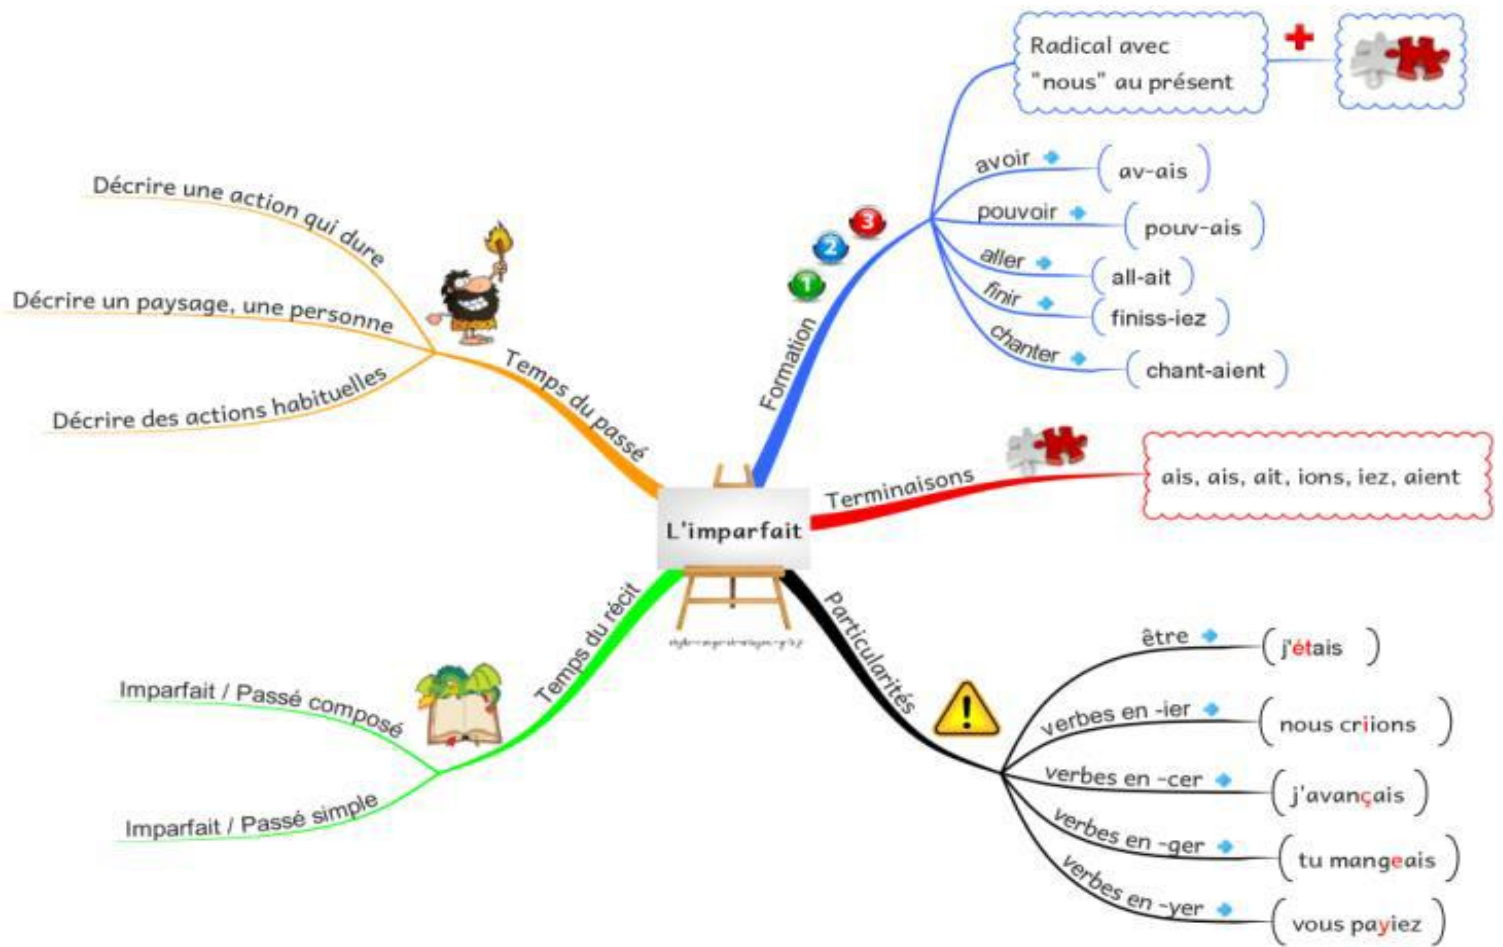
L'imparfait

Temps du passé
Décrire une action qui dure
Décrire un paysage, une personne
Décrire des actions habituelles

Formation
1 2 3
Radical avec "nous" au présent
avoir — av-ais
pouvoir — pouv-ais
aller — all-ait
finir — finiss-iez
chanter — chant-aient

Terminaisons
ais, ais, ait, ions, iez, aient

Particularités
être — j'étais
verbes en -ier — nous criions
verbes en -cer — j'avançais
verbes en -ger — tu mangeais
verbes en -yer — vous payiez

Temps du récit
Imparfait / Passé composé
Imparfait / Passé simple

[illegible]